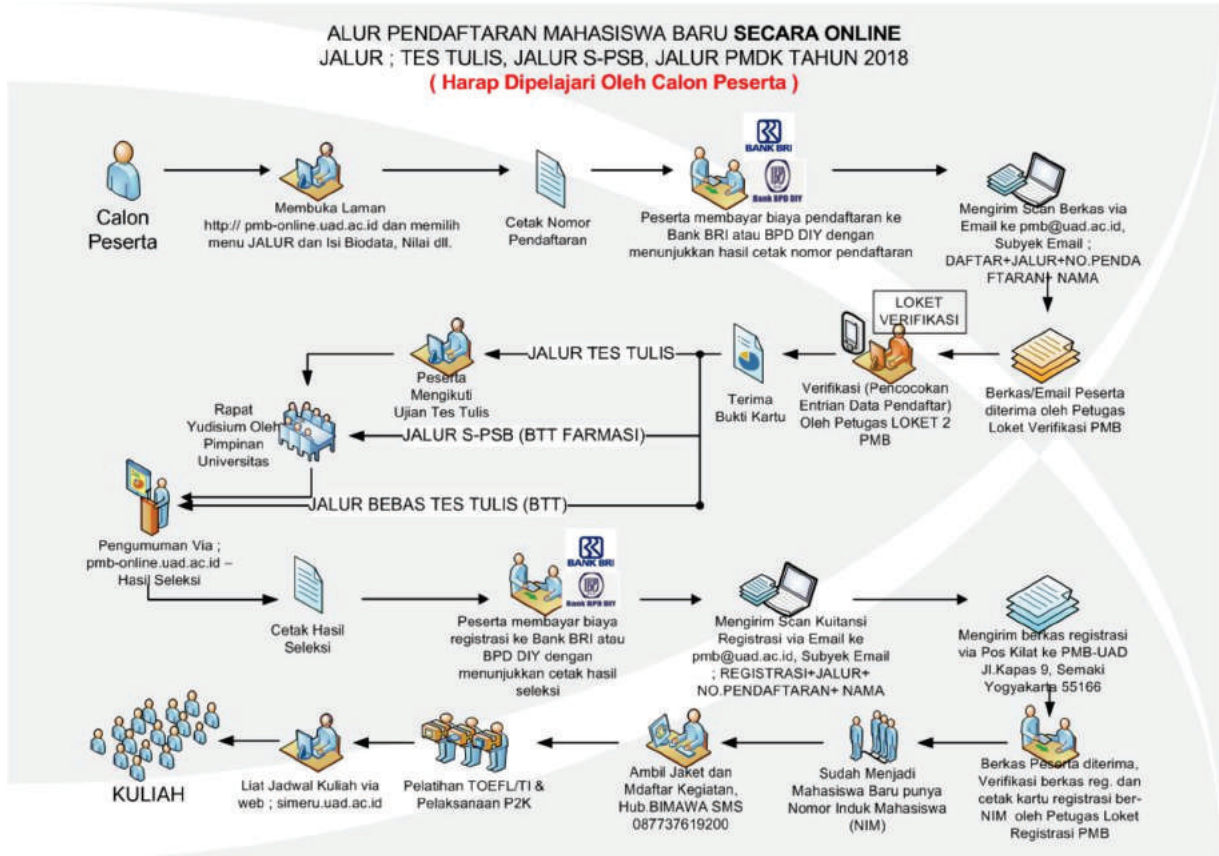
ALUR PENDAFTARAN MAHASISWA BARU **SECARA ONLINE**
JALUR ; TES TULIS, JALUR S-PSB, JALUR PMDK TAHUN 2018
( Harap Dipelajari Oleh Calon Peserta )

Calon Peserta

Membuka Laman http:// pmb-online.uad.ac.id dan memilih menu JALUR dan Isi Biodata, Nilai dll.

Cetak Nomor Pendaftaran

BANK BRI

Bank BPD DIY

Peserta membayar biaya pendaftaran ke Bank BRI atau BPD DIY dengan menunjukkan hasil cetak nomor pendaftaran

Mengirim Scan Berkas via Email ke pmb@uad.ac.id, Subyek Email ; DAFTAR+JALUR+NO.PENDAFTARAN+ NAMA

Berkas/Email Peserta diterima oleh Petugas Loket Verifikasi PMB

LOKET VERIFIKASI

Verifikasi (Pencocokan Entrian Data Pendaftar) Oleh Petugas LOKET 2 PMB

Terima Bukti Kartu

JALUR TES TULIS

Peserta Mengikuti Ujian Tes Tulis

Rapat Yudisium Oleh Pimpinan Universitas

JALUR S-PSB (BTT FARMASI)

JALUR BEBAS TES TULIS (BTT)

Pengumuman Via ; pmb-online.uad.ac.id – Hasil Seleksi

Cetak Hasil Seleksi

BANK BRI

Bank BPD DIY

Peserta membayar biaya registrasi ke Bank BRI atau BPD DIY dengan menunjukkan cetak hasil seleksi

Mengirim Scan Kuitansi Registrasi via Email ke pmb@uad.ac.id, Subyek Email ; REGISTRASI+JALUR+ NO.PENDAFTARAN+ NAMA

Mengirim berkas registrasi via Pos Kilat ke PMB-UAD Jl.Kapas 9, Semaki Yogyakarta 55166

Berkas Peserta diterima, Verifikasi berkas reg. dan cetak kartu registrasi ber-NIM oleh Petugas Loket Registrasi PMB

Sudah Menjadi Mahasiswa Baru punya Nomor Induk Mahasiswa (NIM)

Ambil Jaket dan Mdaftar Kegiatan, Hub.BIMAWA SMS 087737619200

Pelatihan TOEFL/TI & Pelaksanaan P2K

Liat Jadwal Kuliah via web ; simeru.uad.ac.id

KULIAH